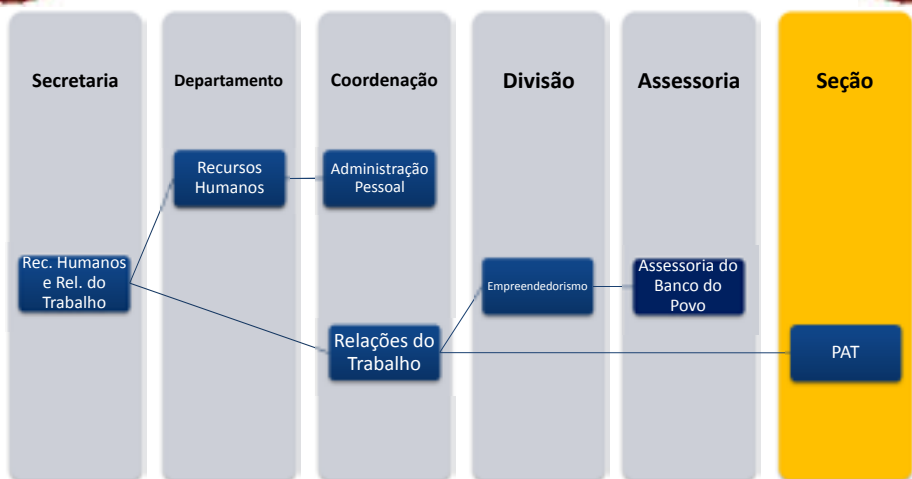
Secretaria

Departamento

Coordenação

Divisão

Assessoria

Seção

Rec. Humanos e Rel. do Trabalho

Recursos Humanos

Administração Pessoal

Relações do Trabalho

Empreendedorismo

Assessoria do Banco do Povo

PAT